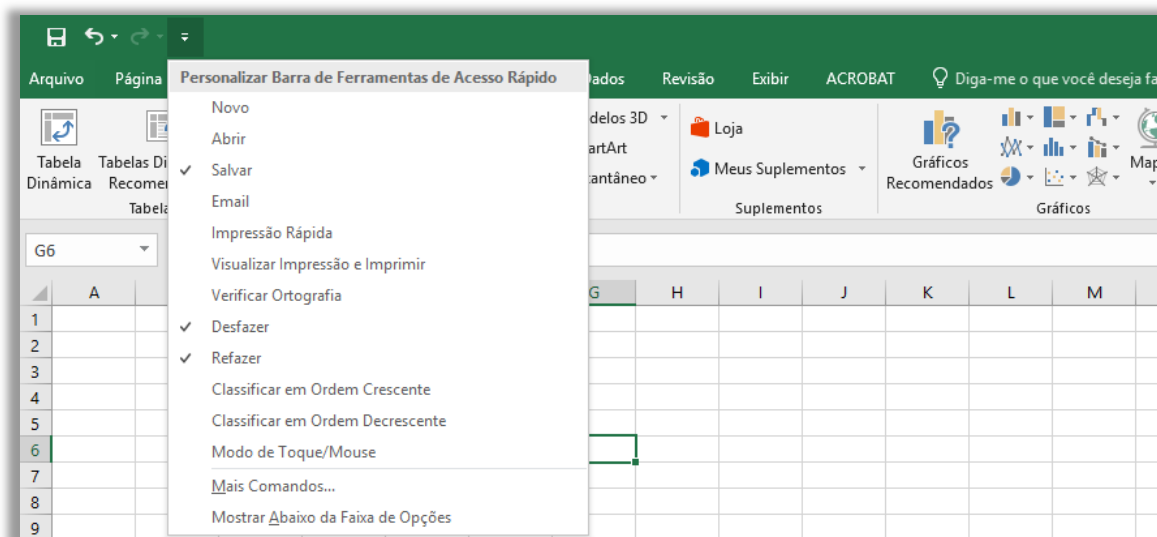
Arquivo Página Dados Revisão Exibir ACROBAT Diga-me o que você deseja fa

Personalizar Barra de Ferramentas de Acesso Rápido
Novo
Abrir
✓ Salvar
Email
Impressão Rápida
Visualizar Impressão e Imprimir
Verificar Ortografia
✓ Desfazer
✓ Refazer
Classificar em Ordem Crescente
Classificar em Ordem Decrescente
Modo de Toque/Mouse
Mais Comandos...
Mostrar Abaixo da Faixa de Opções

Tabela Dinâmica
Tabelas Di Recomen
Tabela
delos 3D
artArt
tantâneo
Loja
Meus Suplementos
Suplementos
Gráficos Recomendados
Gráficos
Map

G6

| A | | | | | | G | H | I | J | K | L | M |
|---|---|---|---|---|---|---|---|---|---|---|---|---|
| 1 | | | | | | | | | | | | |
| 2 | | | | | | | | | | | | |
| 3 | | | | | | | | | | | | |
| 4 | | | | | | | | | | | | |
| 5 | | | | | | | | | | | | |
| 6 | | | | | | | | | | | | |
| 7 | | | | | | | | | | | | |
| 8 | | | | | | | | | | | | |
| 9 | | | | | | | | | | | | |